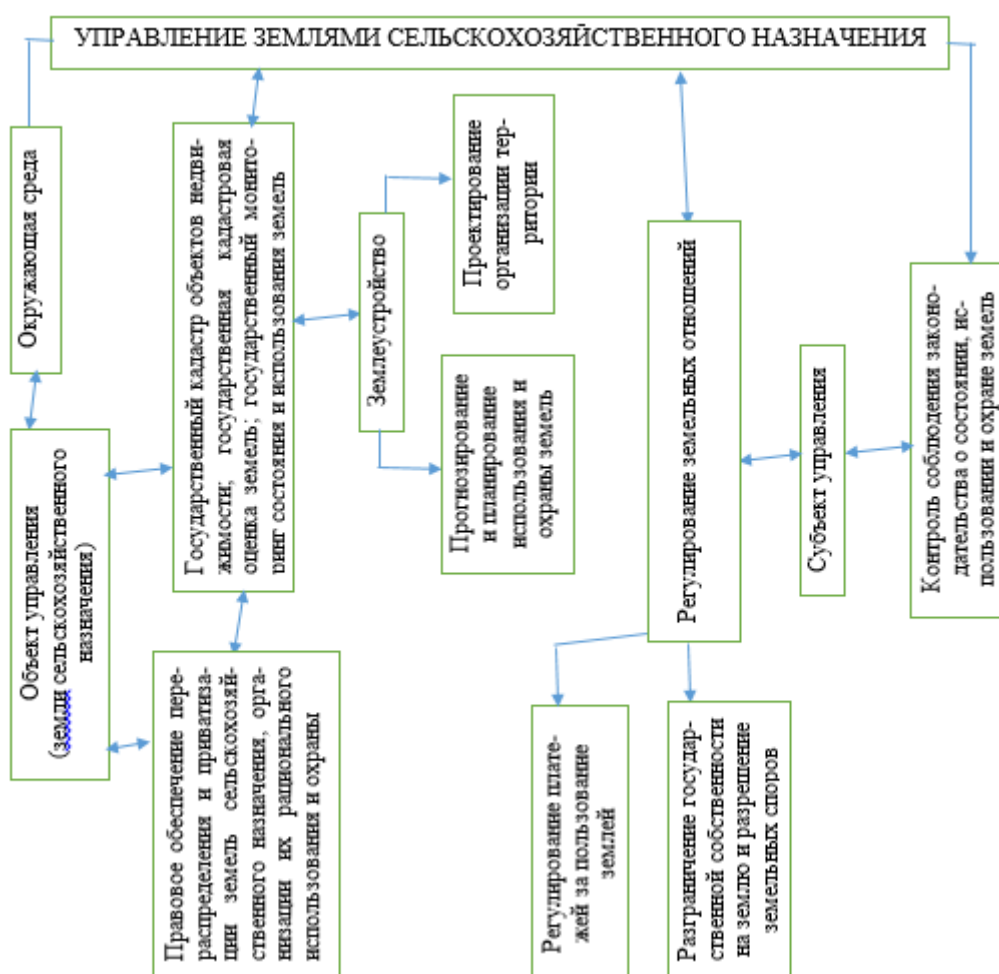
УПРАВЛЕНИЕ ЗЕМЛЯМИ СЕЛЬСКОХОЗЯЙСТВЕННОГО НАЗНАЧЕНИЯ

Окружающая среда

Государственный кадастр объектов недвижимости; государственная кадастровая оценка земель; государственный мониторинг состояния и использования земель

Проектирование организации территории

Землеустройство

Прогнозирование и планирование использования и охраны земель

Регулирование земельных отношений

Субъект управления

Контроль соблюдения законодательства о состоянии, использовании и охране земель

Объект управления (земли сельскохозяйственного назначения)

Правовое обеспечение перераспределения и приватизации земель сельскохозяйственного назначения, организации их рационального использования и охраны

Регулирование платежей за пользование землей

Разграничение государственной собственности на землю и разрешение земельных споров